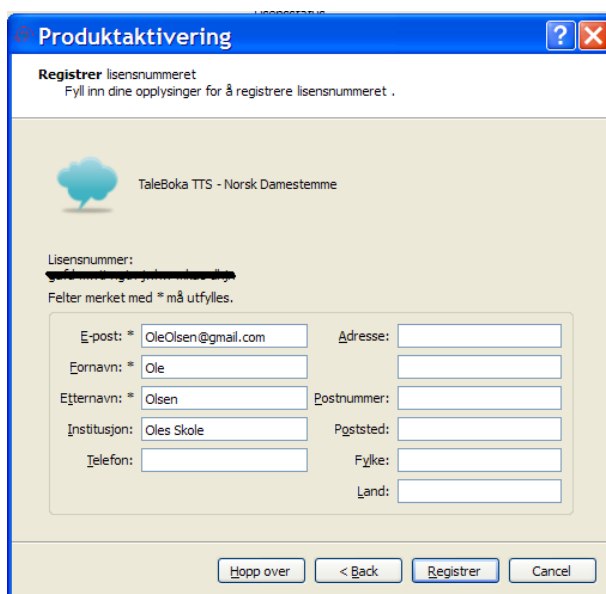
Produktaktivering

Registrer lisensnummeret
Fyll inn dine opplysinger for å registrere lisensnummeret .

TaleBoka TTS - Norsk Damestemme

Lisensnummer:
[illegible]
Felter merket med * må utfylles.

E-post: * OleOlsen@gmail.com
Fornavn: * Ole
Etternavn: * Olsen
Institusjon: Oles Skole
Telefon:
Adresse:
Postnummer:
Poststed:
Fylke:
Land:

Hopp over
< Back
Registrer
Cancel